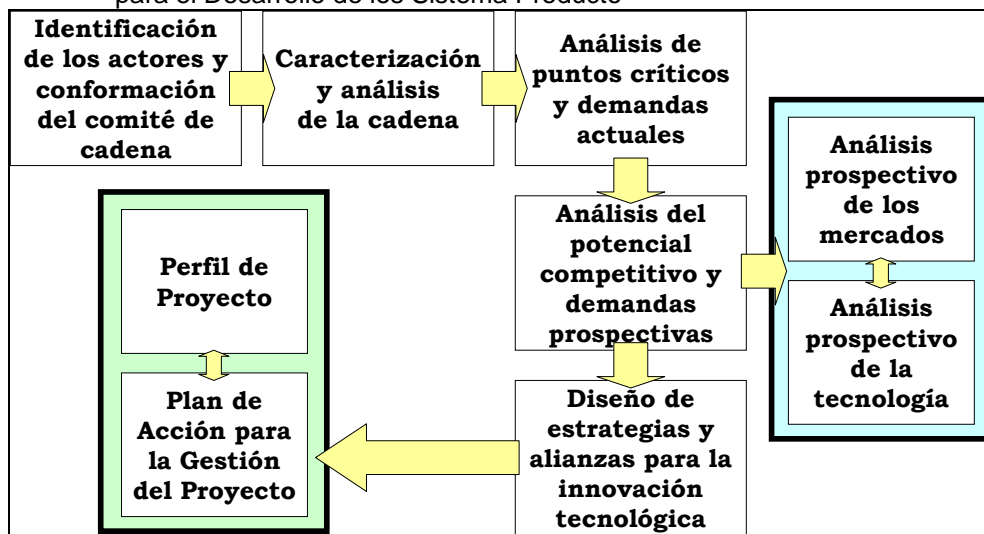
para el Desarrollo de los Sistema Producto

Identificación de los actores y conformación del comité de cadena

Caracterización y análisis de la cadena

Análisis de puntos críticos y demandas actuales

Análisis prospectivo de los mercados

Análisis prospectivo de la tecnología

Perfil de Proyecto

Análisis del potencial competitivo y demandas prospectivas

Plan de Acción para la Gestión del Proyecto

Diseño de estrategias y alianzas para la innovación tecnológica